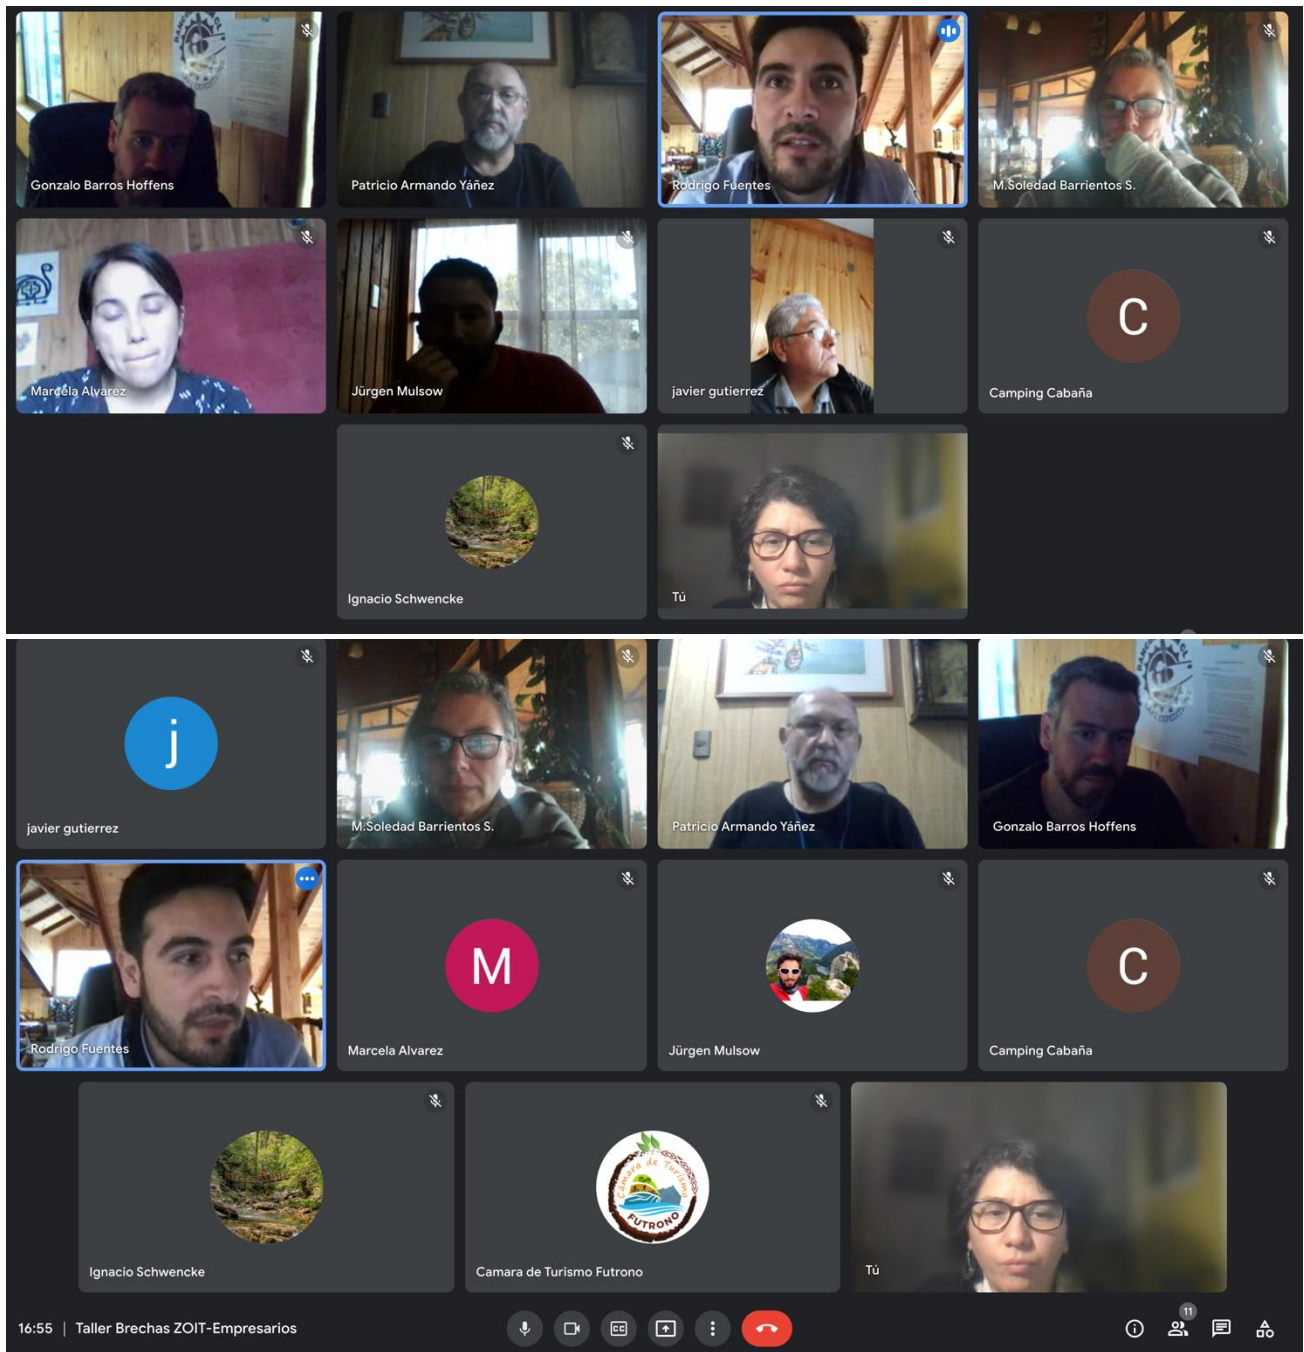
Gonzalo Barros Hoffens

Patricio Armando Yáñez

Rodrigo Fuentes

M.Soledad Barrientos S.

Marcela Alvarez

Jürgen Mulsow

javier gutierrez

C

Camping Cabaña

Ignacio Schwencke

Tú

j

javier gutierrez

M.Soledad Barrientos S.

Patricio Armando Yáñez

Gonzalo Barros Hoffens

Rodrigo Fuentes

M

Marcela Alvarez

Jürgen Mulsow

C

Camping Cabaña

Ignacio Schwencke

Cámara de Turismo FUTRONO

Camara de Turismo Futrono

Tú

16:55 | Taller Brechas ZOIT-Empresarios

11